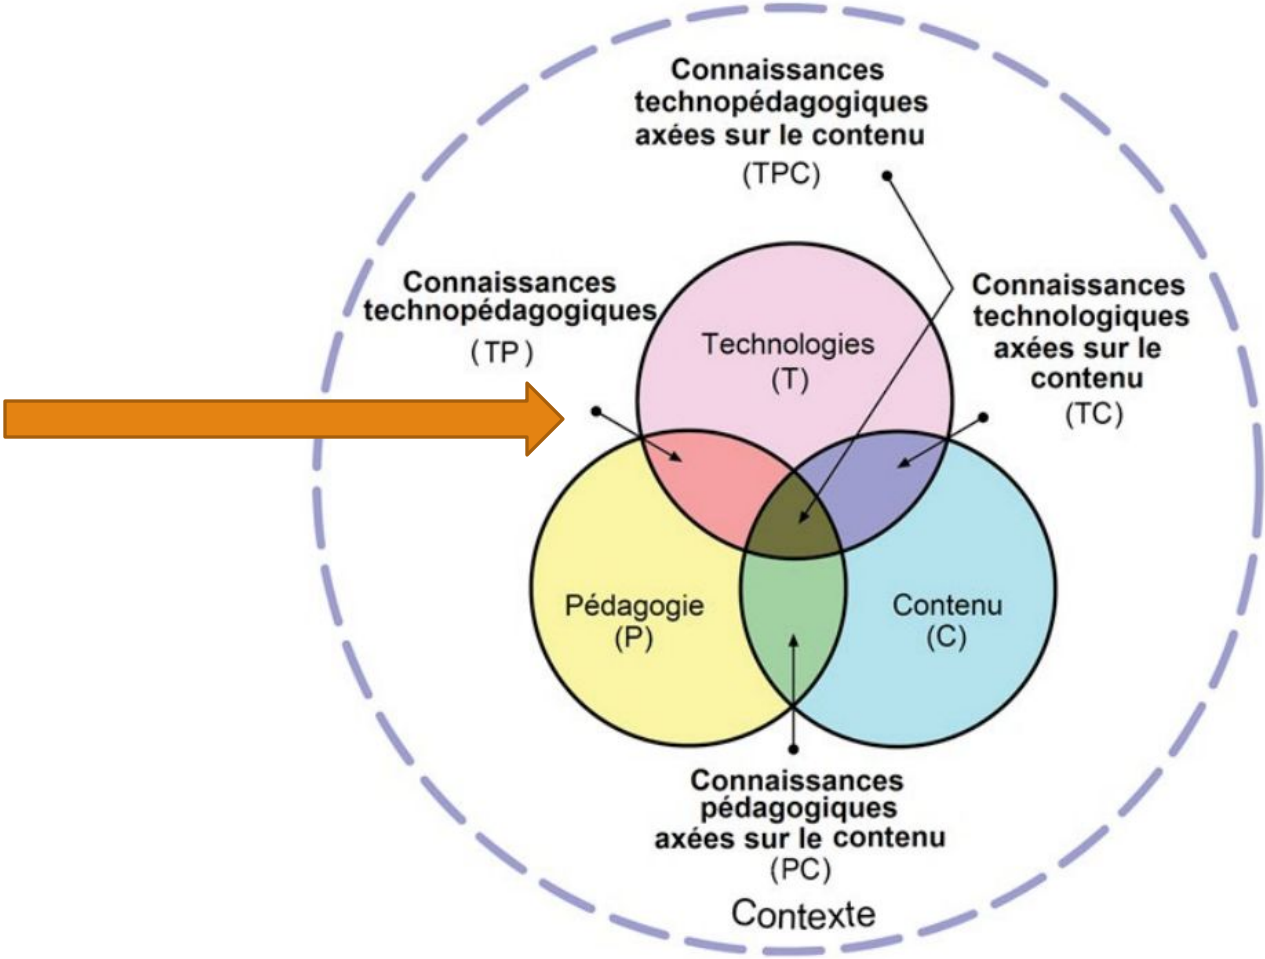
Connaissances technopédagogiques axées sur le contenu
(TPC)

Connaissances technopédagogiques
(TP)

Technologies
(T)

Connaissances technologiques axées sur le contenu
(TC)

Pédagogie
(P)

Contenu
(C)

Connaissances pédagogiques axées sur le contenu
(PC)

Contexte